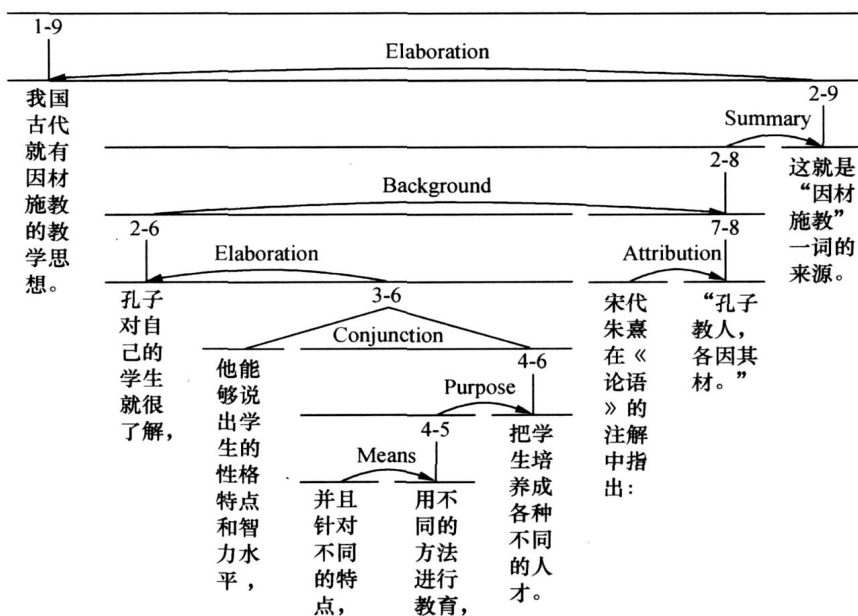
1-9

Elaboration

我国古代就有因材施教的教学思想。

2-9

Summary

2-8

这就是“因材施教”一词的来源。

Background

2-6

7-8

Elaboration

Attribution

3-6

孔子对自己的学生就很了解，

Conjunction

宋代朱熹在《论语》的注解中指出：

“孔子教人，各因其材。”

他能够说出学生的性格特点和智力水平，

4-6

Purpose

4-5

Means

把学生培养成各种不同的人才。

并且针对不同的特点，

用不同的方法进行教育，